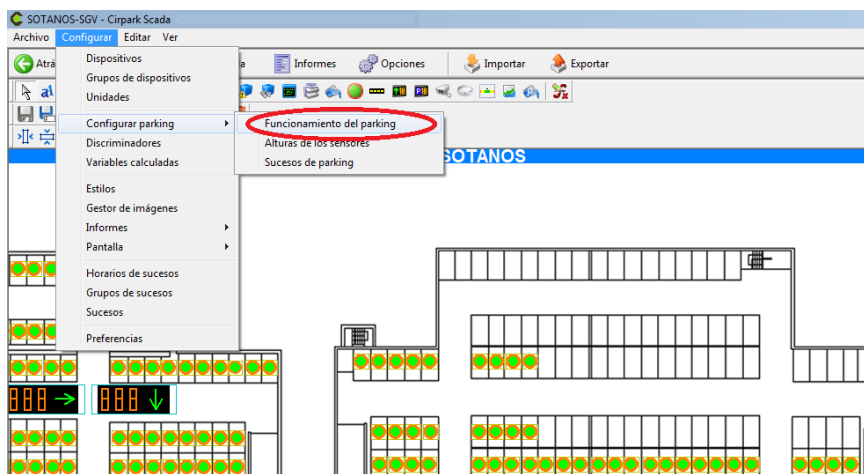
SOTANOS-SGV - Cirpark Scada

Archivo Configurar Editar Ver

Atrá

Informes Opciones Importar Exportar

Dispositivos
Grupos de dispositivos
Unidades

Configurar parking
Discriminadores
Variables calculadas

Estilos
Gestor de imágenes
Informes
Pantalla

Horarios de sucesos
Grupos de sucesos
Sucesos

Preferencias

Funcionamiento del parking
Alturas de los sensores
Sucesos de parking

SOTANOS

888

888